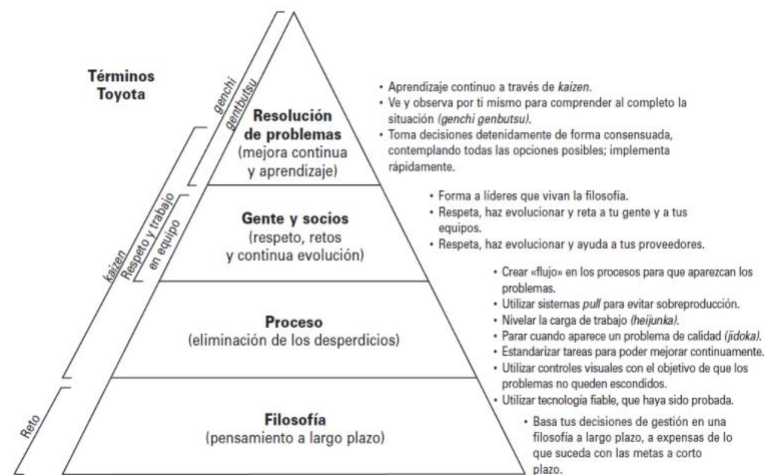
Términos Toyota

genchi genbutsu

Respeto y trabajo en equipo

kaizen

Reto

Resolución de problemas
(mejora continua y aprendizaje)

• Aprendizaje continuo a través de *kaizen*.
• Ve y observa por ti mismo para comprender al completo la situación *(genchi genbutsu)*.
• Toma decisiones detenidamente de forma consensuada, contemplando todas las opciones posibles; implementa rápidamente.

Gente y socios
(respeto, retos y continua evolución)

• Forma a líderes que vivan la filosofía.
• Respeta, haz evolucionar y reta a tu gente y a tus equipos.
• Respeta, haz evolucionar y ayuda a tus proveedores.

Proceso
(eliminación de los desperdicios)

• Crear «flujo» en los procesos para que aparezcan los problemas.
• Utilizar sistemas *pull* para evitar sobreproducción.
• Nivelar la carga de trabajo *(heijunka)*.
• Parar cuando aparece un problema de calidad *(jidoka)*.
• Estandarizar tareas para poder mejorar continuamente.
• Utilizar controles visuales con el objetivo de que los problemas no queden escondidos.
• Utilizar tecnología fiable, que haya sido probada.

Filosofía
(pensamiento a largo plazo)

• Basa tus decisiones de gestión en una filosofía a largo plazo, a expensas de lo que suceda con las metas a corto plazo.